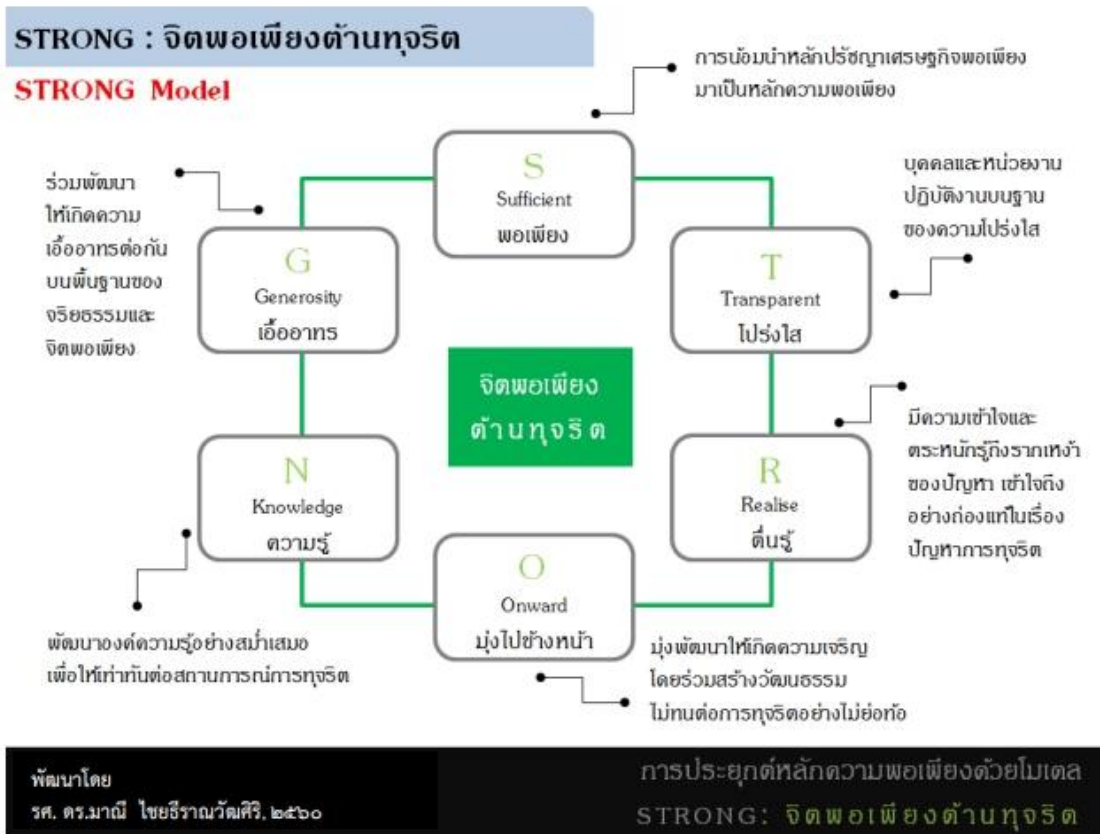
STRONG : จิตพอเพียงต้านทุจริต

STRONG Model

การน้อมนำหลักปรัชญาเศรษฐกิจพอเพียง มาเป็นหลักความพอเพียง

S
Sufficient
พอเพียง

บุคคลและหน่วยงาน ปฏิบัติงานบนฐาน ของความโปร่งใส

T
Transparent
โปร่งใส

ร่วมพัฒนา ให้เกิดความ เอื้ออาทรต่อกัน บนพื้นฐานของ จริยธรรมและ จิตพอเพียง

G
Generosity
เอื้ออาทร

จิตพอเพียง ต้านทุจริต

มีความเข้าใจและ ตระหนักรู้ถึงรากเหง้า ของปัญหา เข้าใจถึง อย่างถ่องแท้ในเรื่อง ปัญหาการทุจริต

R
Realise
ตื่นรู้

N
Knowledge
ความรู้

O
Onward
มุ่งไปข้างหน้า

พัฒนาองค์ความรู้อย่างสม่ำเสมอ เพื่อให้เท่าทันต่อสถานการณ์การทุจริต

มุ่งพัฒนาให้เกิดความเจริญ โดยร่วมสร้างวัฒนธรรม ไม่ทนต่อการทุจริตอย่างไม่ย่อท้อ

พัฒนาโดย
รศ. ดร.มาณี ไชยธีรานุวัฒศิริ, ๒๕๖๐

การประยุกต์หลักความพอเพียงด้วยโมเดล
STRONG: จิตพอเพียงต้านทุจริต